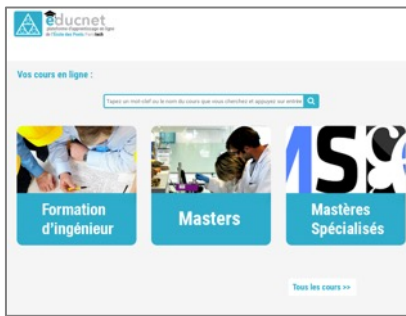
educnet
plateforme d'apprentissage en ligne de l'École des Ponts ParisTech

Vos cours en ligne :

Tapez un mot-clef ou le nom du cours que vous cherchez et appuyez sur entrée

Formation d'ingénieur

Masters

Mastères Spécialisés

Tous les cours >>